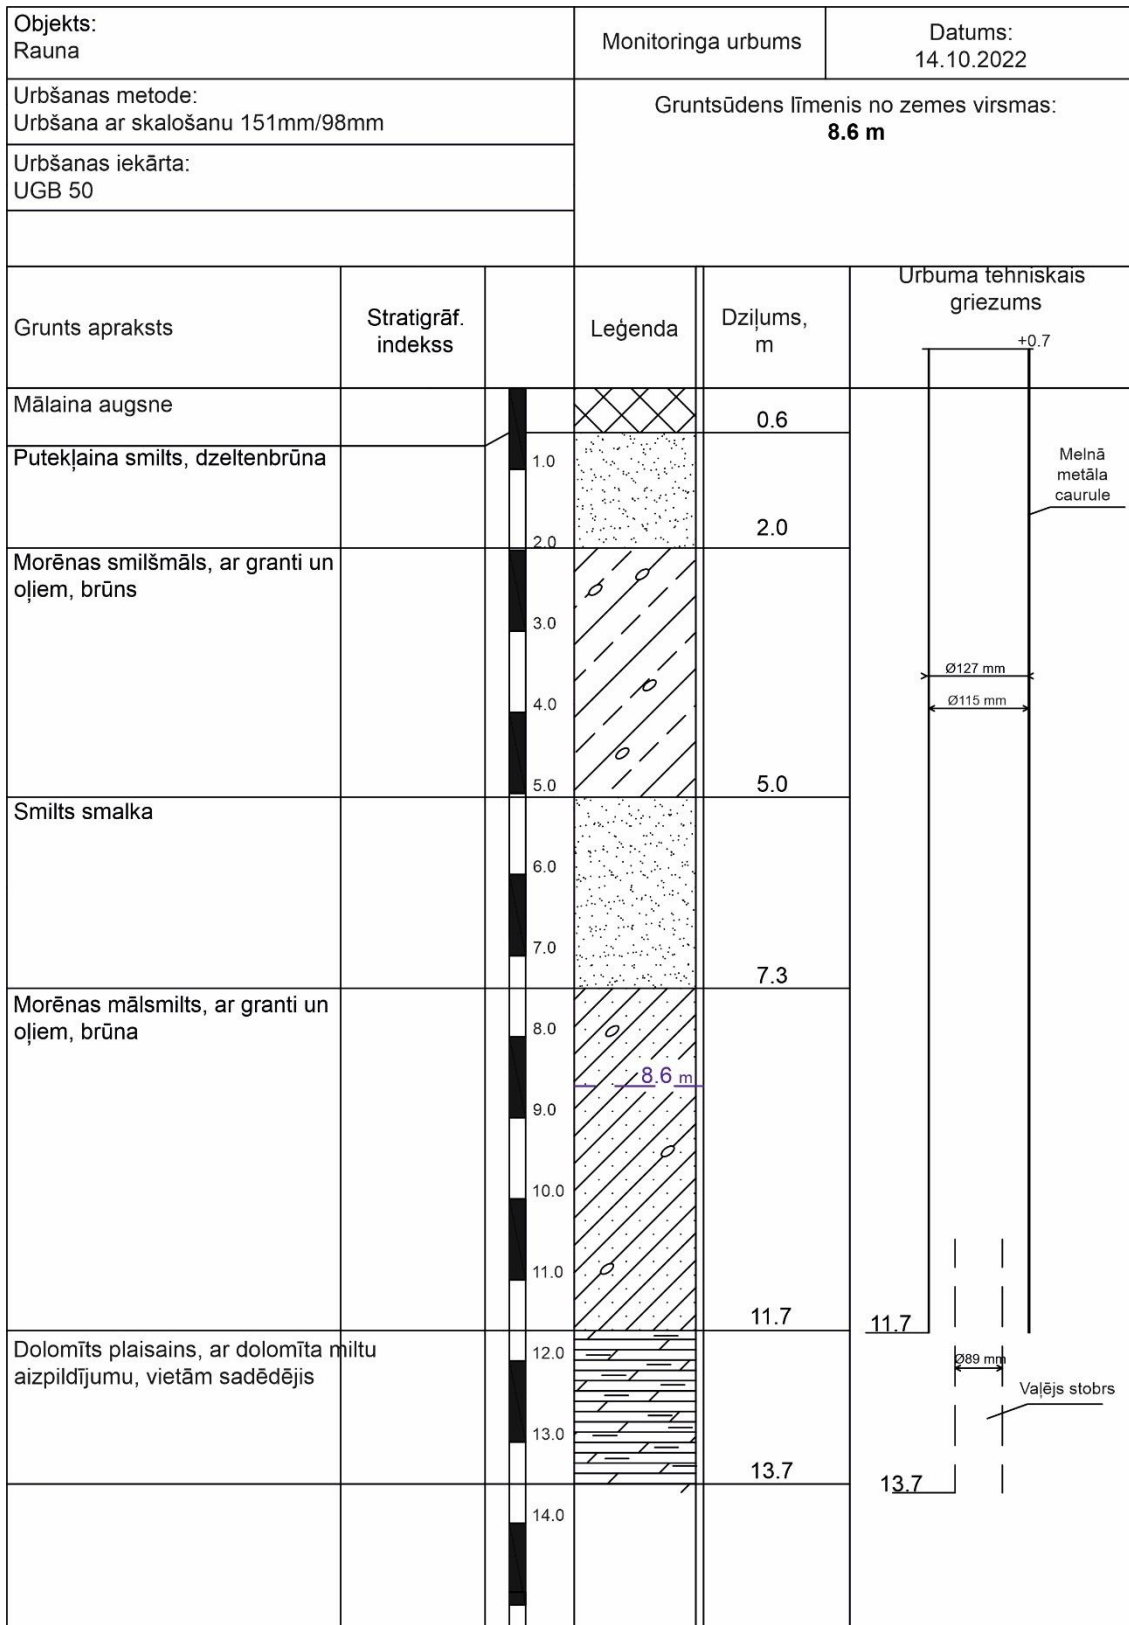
Objekts:
Rauna

Monitoringa urbums

Datums:
14.10.2022

Urbšanas metode:
Urbšana ar skalošanu 151mm/98mm

Gruntsūdens līmenis no zemes virsmas:
**8.6 m**

Urbšanas iekārta:
UGB 50

| Grunts apraksts | Stratigrāf. indekss | | Leģenda | Dziļums, m | Urbuma tehniskais griezums |
|---|---|---|---|---|---|
| Mālaina augsne | | | | 0.6 | +0.7 |
| Putekļaina smilts, dzeltenbrūna | | 1.0 2.0 | | 2.0 | Melnā metāla caurule |
| Morēnas smilšmāls, ar granti un oļiem, brūns | | 3.0 4.0 5.0 | | 5.0 | Ø127 mm Ø115 mm |
| Smilts smalka | | 6.0 7.0 | | 7.3 | |
| Morēnas mālsmilts, ar granti un oļiem, brūna | | 8.0 9.0 10.0 11.0 | 8.6 m | 11.7 | 11.7 |
| Dolomīts plaisains, ar dolomīta miltu aizpildījumu, vietām sadēdējis | | 12.0 13.0 | | 13.7 | Ø89 mm Vaļējs stobrs 13.7 |
| | | 14.0 | | | |